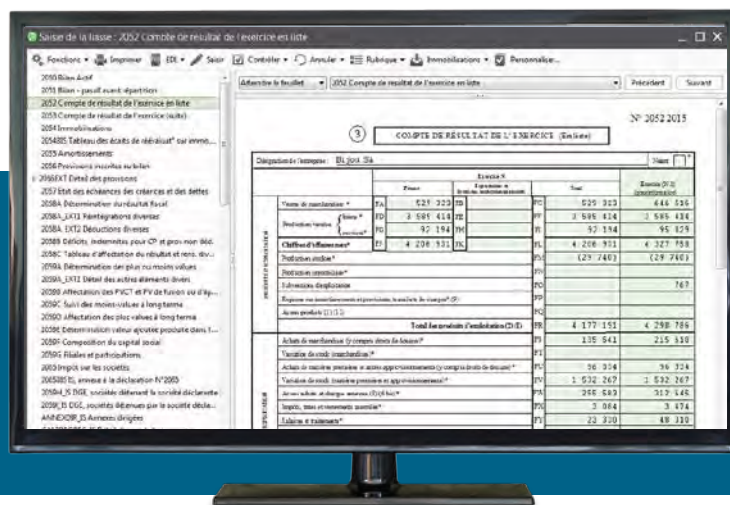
Saisie de la liasse : 2052 Compte de résultat de l'exercice en liste

Fonctions · Imprimer · EDI · Saisir · Contrôler · Annuler · Rubrique · Immobilisations · Personnaliser...

2050 Bilan Actif
2051 Bilan - passif avant répartition
2052 Compte de résultat de l'exercice en liste
2053 Compte de résultat de l'exercice (suite)
2054 Immobilisations
2054BIS Tableau des écarts de réévaluation sur immo...
2055 Amortissements
2056 Provisions inscrites au bilan
2056EXT Détail des provisions
2057 Etat des échéances des créances et des dettes
2058A Détermination du résultat fiscal
2058A_EXT1 Réintégrations diverses
2058A_EXT2 Déductions diverses
2058B Déficits, indemnités pour CP et prov non déd.
2058C Tableau d'affectation du résultat et rens. div...
2059A Détermination des plus ou moins values
2059A_EXT1 Détail des autres éléments divers
2059B Affectation des PVCT et PV de fusion ou d'ap...
2059C Suivi des moins-values à long terme
2059D Affectation des plus-values à long terme
2059E Détermination valeur ajoutée produite dans l...
2059F Composition du capital social
2059G Filiales et participations
2065 Impôt sur les sociétés
2065BIS Annexe à la déclaration N°2065
2059A_IS DGE, société déclarante de la société...
2059B_IS DGE, sociétés détenues par la société décla...
ANNEXOR_D Annexes dirigées

Afficher le feuillet · 2052 Compte de résultat de l'exercice en liste · Précédent · Suivant

3 COMPTE DE RÉSULTAT DE L'EXERCICE (En liste)

N° 2052 2015

Désignation de l'entreprise : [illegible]

| | | France | Exportation et livraisons intracommunautaires | Total | Exercice (N-1) |
|---|---|---|---|---|---|
| Ventes de marchandises* | FA | 527 329 | FB | FC 527 329 | 646 516 |
| Production vendue biens* | FD | 3 585 414 | FE | FF 3 585 414 | 3 585 414 |
| Production vendue services* | FG | 93 194 | FH | FI 93 194 | 95 829 |
| Chiffres d'affaires nets* | FJ | 4 206 931 | FK | FL 4 206 931 | 4 327 759 |
| Production stockée* | | | | FM (29 740) | (29 740) |
| Production immobilisée* | | | | FN | |
| Subventions d'exploitation | | | | FO | 767 |
| Reprises sur amortissements et provisions, transferts de charges* (9) | | | | FP | |
| Autres produits (1) (11) | | | | FQ | |
| Total des produits d'exploitation (2) (I) | | | | FR 4 177 191 | 4 298 786 |
| Achats de marchandises (y compris droits de douane)* | | | | FS 135 541 | 215 510 |
| Variation de stock (marchandises)* | | | | FT | |
| Achats de matières premières et autres approvisionnements (y compris droits de douane)* | | | | FU 36 334 | 36 334 |
| Variation de stock (matières premières et approvisionnements)* | | | | FV 1 532 267 | 1 532 267 |
| Autres achats et charges externes (3) (6 bis)* | | | | FW 256 583 | 312 545 |
| Impôts, taxes et versements assimilés* | | | | FX 3 084 | 3 474 |
| Salaires et traitements* | | | | FY 22 330 | 48 330 |